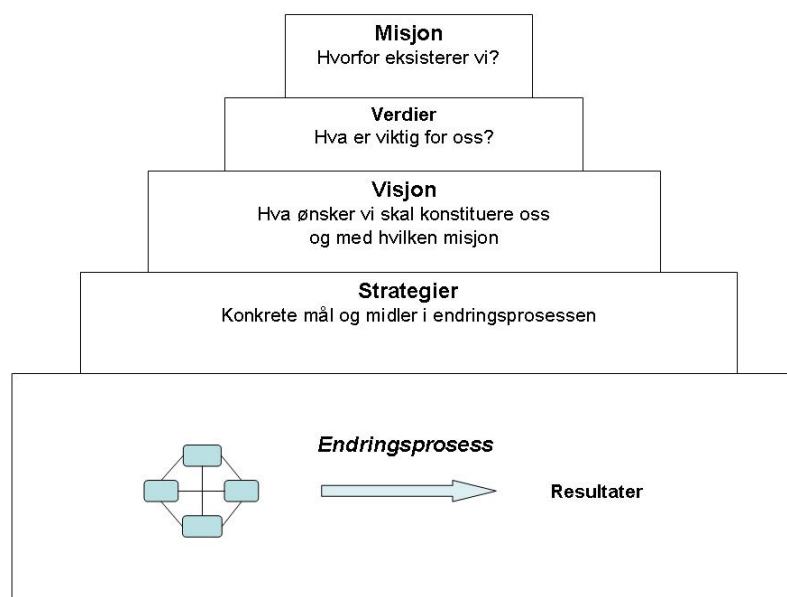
Misjon
Hvorfor eksisterer vi?

Verdier
Hva er viktig for oss?

Visjon
Hva ønsker vi skal konstituere oss og med hvilken misjon

Strategier
Konkrete mål og midler i endringsprosessen

Endringsprosess

Resultater